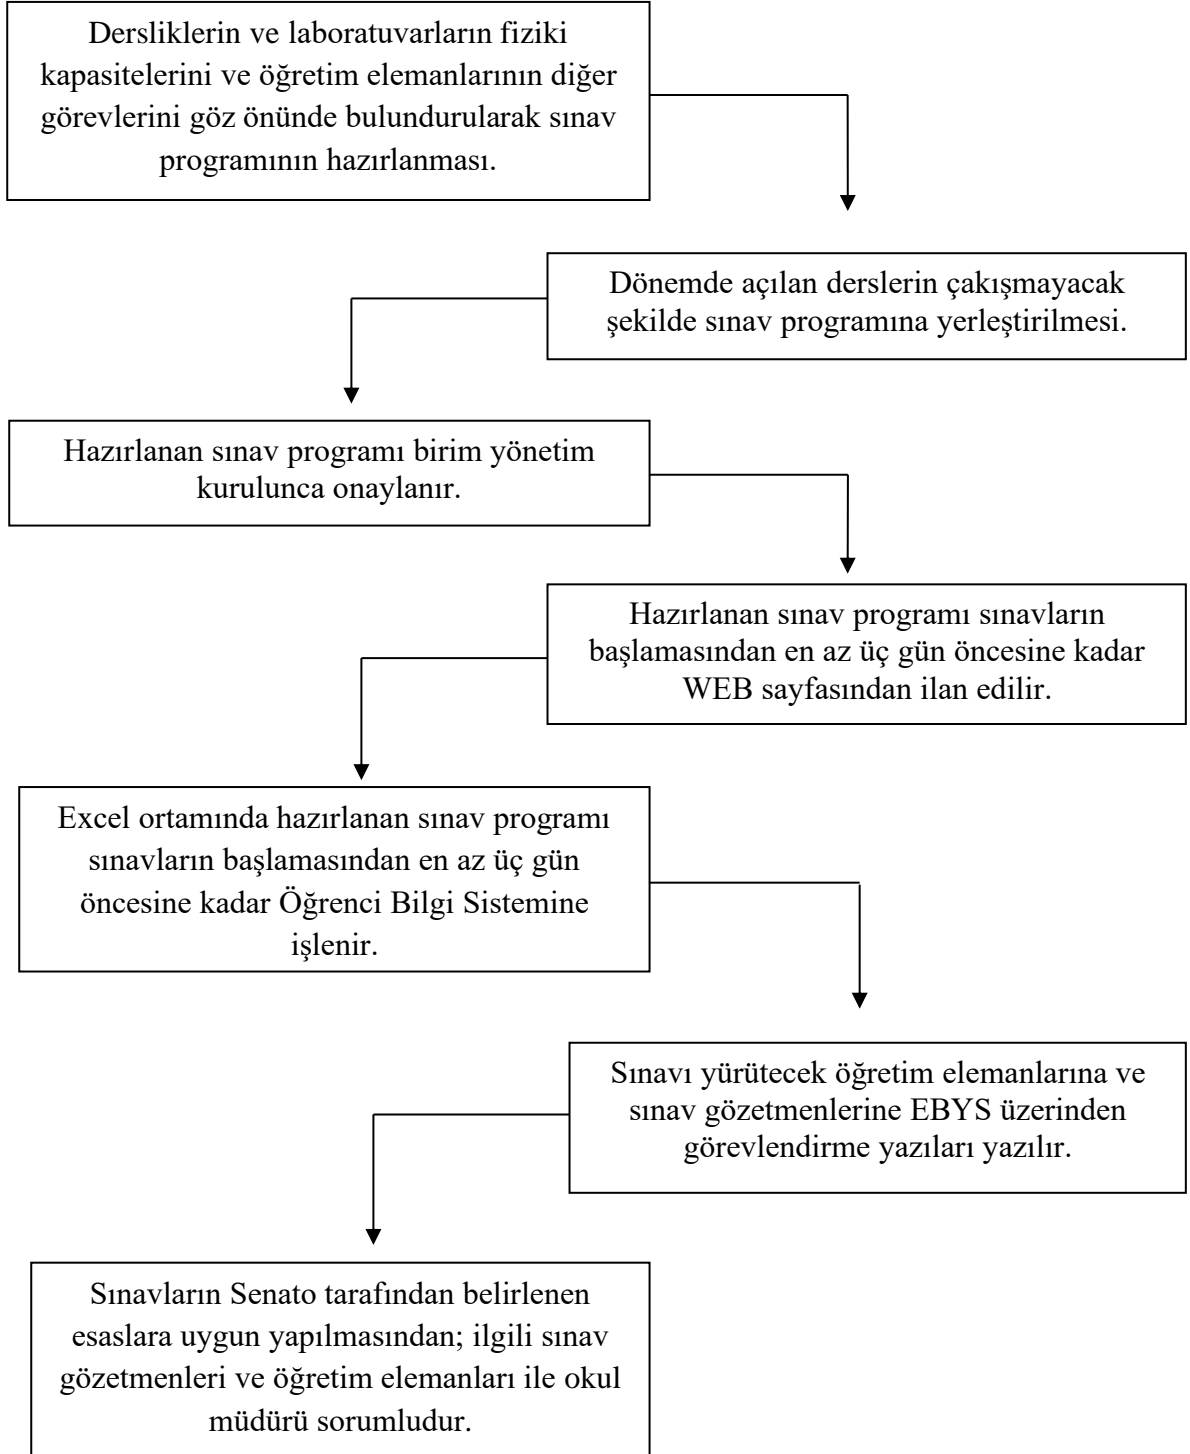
Dersliklerin ve laboratuvarların fiziki kapasitelerini ve öğretim elemanlarının diğer görevlerini göz önünde bulundurularak sınav programının hazırlanması.

Dönemde açılan derslerin çakışmayacak şekilde sınav programına yerleştirilmesi.

Hazırlanan sınav programı birim yönetim kurulunca onaylanır.

Hazırlanan sınav programı sınavların başlamasından en az üç gün öncesine kadar WEB sayfasından ilan edilir.

Excel ortamında hazırlanan sınav programı sınavların başlamasından en az üç gün öncesine kadar Öğrenci Bilgi Sistemine işlenir.

Sınavı yürütecek öğretim elemanlarına ve sınav gözetmenlerine EBYS üzerinden görevlendirme yazıları yazılır.

Sınavların Senato tarafından belirlenen esaslara uygun yapılmasından; ilgili sınav gözetmenleri ve öğretim elemanları ile okul müdürü sorumludur.